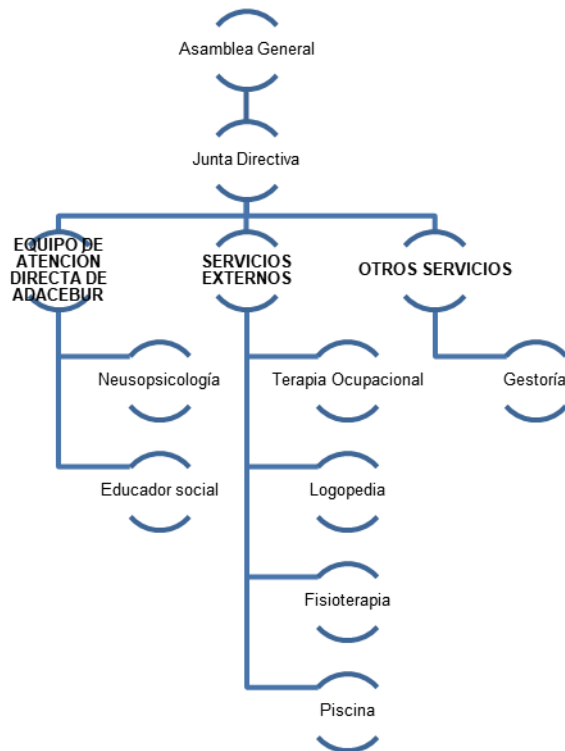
Asamblea General

Junta Directiva

EQUIPO DE ATENCIÓN DIRECTA DE ADACEBUR

SERVICIOS EXTERNOS

OTROS SERVICIOS

Neusopsicología

Educador social

Terapia Ocupacional

Logopedia

Fisioterapia

Piscina

Gestoría